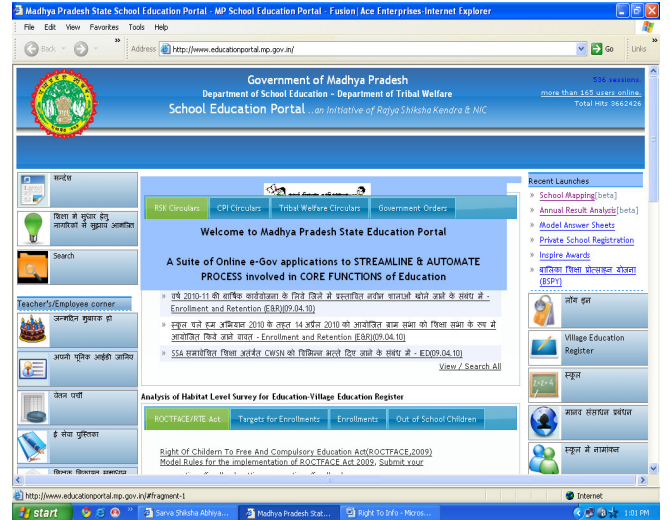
Madhya Pradesh State School Education Portal - MP School Education Portal - Fusion|Ace Enterprises-Internet Explorer

File Edit View Favorites Tools Help

Back Address http://www.educationportal.mp.gov.in/ Go Links

Government of Madhya Pradesh
Department of School Education - Department of Tribal Welfare
School Education Portal ...an Initiative of Rajya Shiksha Kendra & NIC

536 sessions.
more than 165 users online.
Total Hits 3662426

सन्देश

शिक्षा में सुधार हेतु नागरिकों से सुझाव आमंत्रित

Search

Teacher's/Employee corner

जन्मदिन मुबारक हो

अपनी यूनिक आईडी जानिए

वेतन पर्ची

ई सेवा पुस्तिका

शिक्षक शिकायत समाधान

RSK Circulars | CPI Circulars | Tribal Welfare Circulars | Government Orders

Welcome to Madhya Pradesh State Education Portal

A Suite of Online e-Gov applications to STREAMLINE & AUTOMATE PROCESS involved in CORE FUNCTIONS of Education

» वर्ष 2010-11 की वार्षिक कार्ययोजना के लिये जिले में प्रस्तावित नवीन शालाएँ खोले जाने के संबंध में - Enrollment and Retention (E&R)(09.04.10)

» स्कूल चले हम अभियान 2010 के तहत 14 अप्रैल 2010 को आयोजित ग्राम सभा को विशेष सभा के रूप में आयोजित किये जाने बावत - Enrollment and Retention (E&R)(09.04.10)

» SSA समावेशित शिक्षा अंतर्गत CWSN को चिन्हित करने दिए जाने के संबंध में - IED(09.04.10)

View / Search All

Analysis of Habitat Level Survey for Education-Village Education Register

ROCTFACE/RTE Act | Targets for Enrollments | Enrollments | Out of School Children

Right Of Childern To Free And Compulsory Education Act(ROCTFACE,2009)
Model Rules for the implementation of ROCTFACE Act 2009, Submit your

Recent Launches
» School Mapping[beta]
» Annual Result Analysis[beta]
» Model Answer Sheets
» Private School Registration
» Inspire Awards
» बालिका शिक्षा प्रोत्साहन योजना (BSPY)

नोट बुक

Village Education Register

स्कूल

मानव संसाधन प्रबंधन

स्कूल में नामांकन

http://www.educationportal.mp.gov.in/#fragment-1

Internet

start | Sarva Shiksha Abhiya... | Madhya Pradesh Stat... | Right To Info - Micros... | 1:01 PM